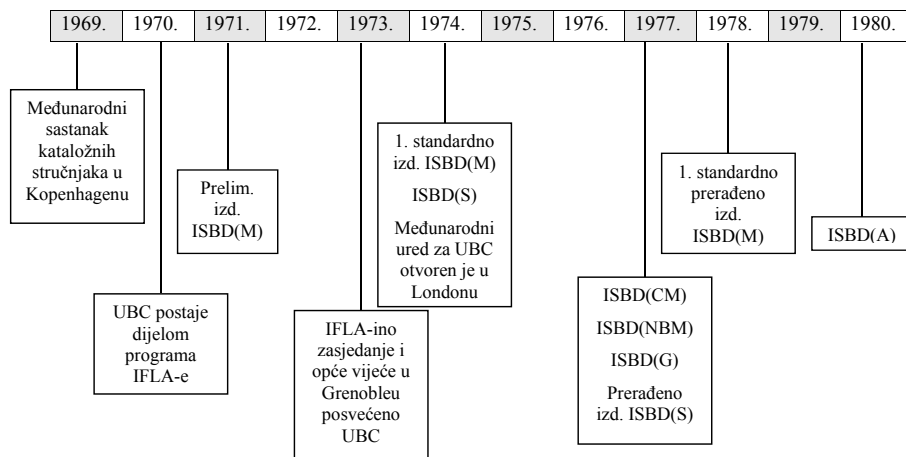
| 1969. | 1970. | 1971. | 1972. | 1973. | 1974. | 1975. | 1976. | 1977. | 1978. | 1979. | 1980. |
|---|---|---|---|---|---|---|---|---|---|---|---|

Međunarodni sastanak kataložnih stručnjaka u Kopenhagenu

Prelim. izd. ISBD(M)

1. standardno izd. ISBD(M)

ISBD(S)

Međunarodni ured za UBC otvoren je u Londonu

1. standardno prerađeno izd. ISBD(M)

ISBD(A)

UBC postaje dijelom programa IFLA-e

IFLA-ino zasjedanje i opće vijeće u Grenobleu posvećeno UBC

ISBD(CM)

ISBD(NBM)

ISBD(G)

Prerađeno izd. ISBD(S)